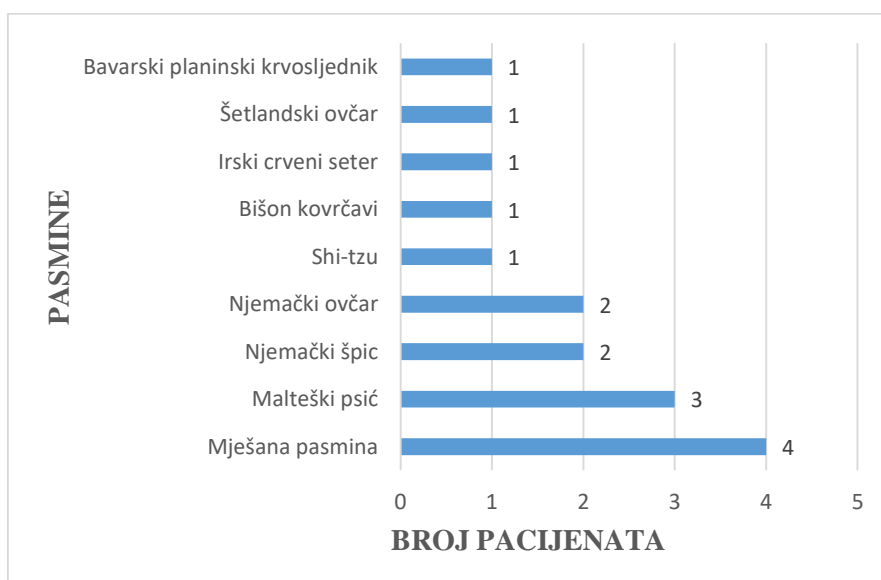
PASMINE

Bavarski planinski krvosljednik 1
Šetlandski ovčar 1
Irski crveni seter 1
Bišon kovrčavi 1
Shi-tzu 1
Njemački ovčar 2
Njemački špic 2
Malteški psić 3
Mješana pasmina 4

0 1 2 3 4 5

BROJ PACIJENATA